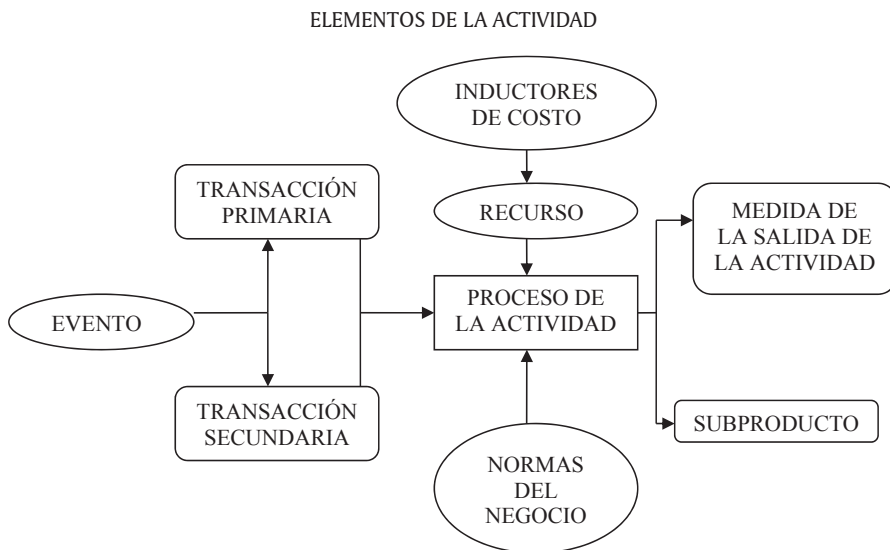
ELEMENTOS DE LA ACTIVIDAD

INDUCTORES DE COSTO

TRANSACCIÓN PRIMARIA

RECURSO

MEDIDA DE LA SALIDA DE LA ACTIVIDAD

EVENTO

PROCESO DE LA ACTIVIDAD

TRANSACCIÓN SECUNDARIA

SUBPRODUCTO

NORMAS DEL NEGOCIO